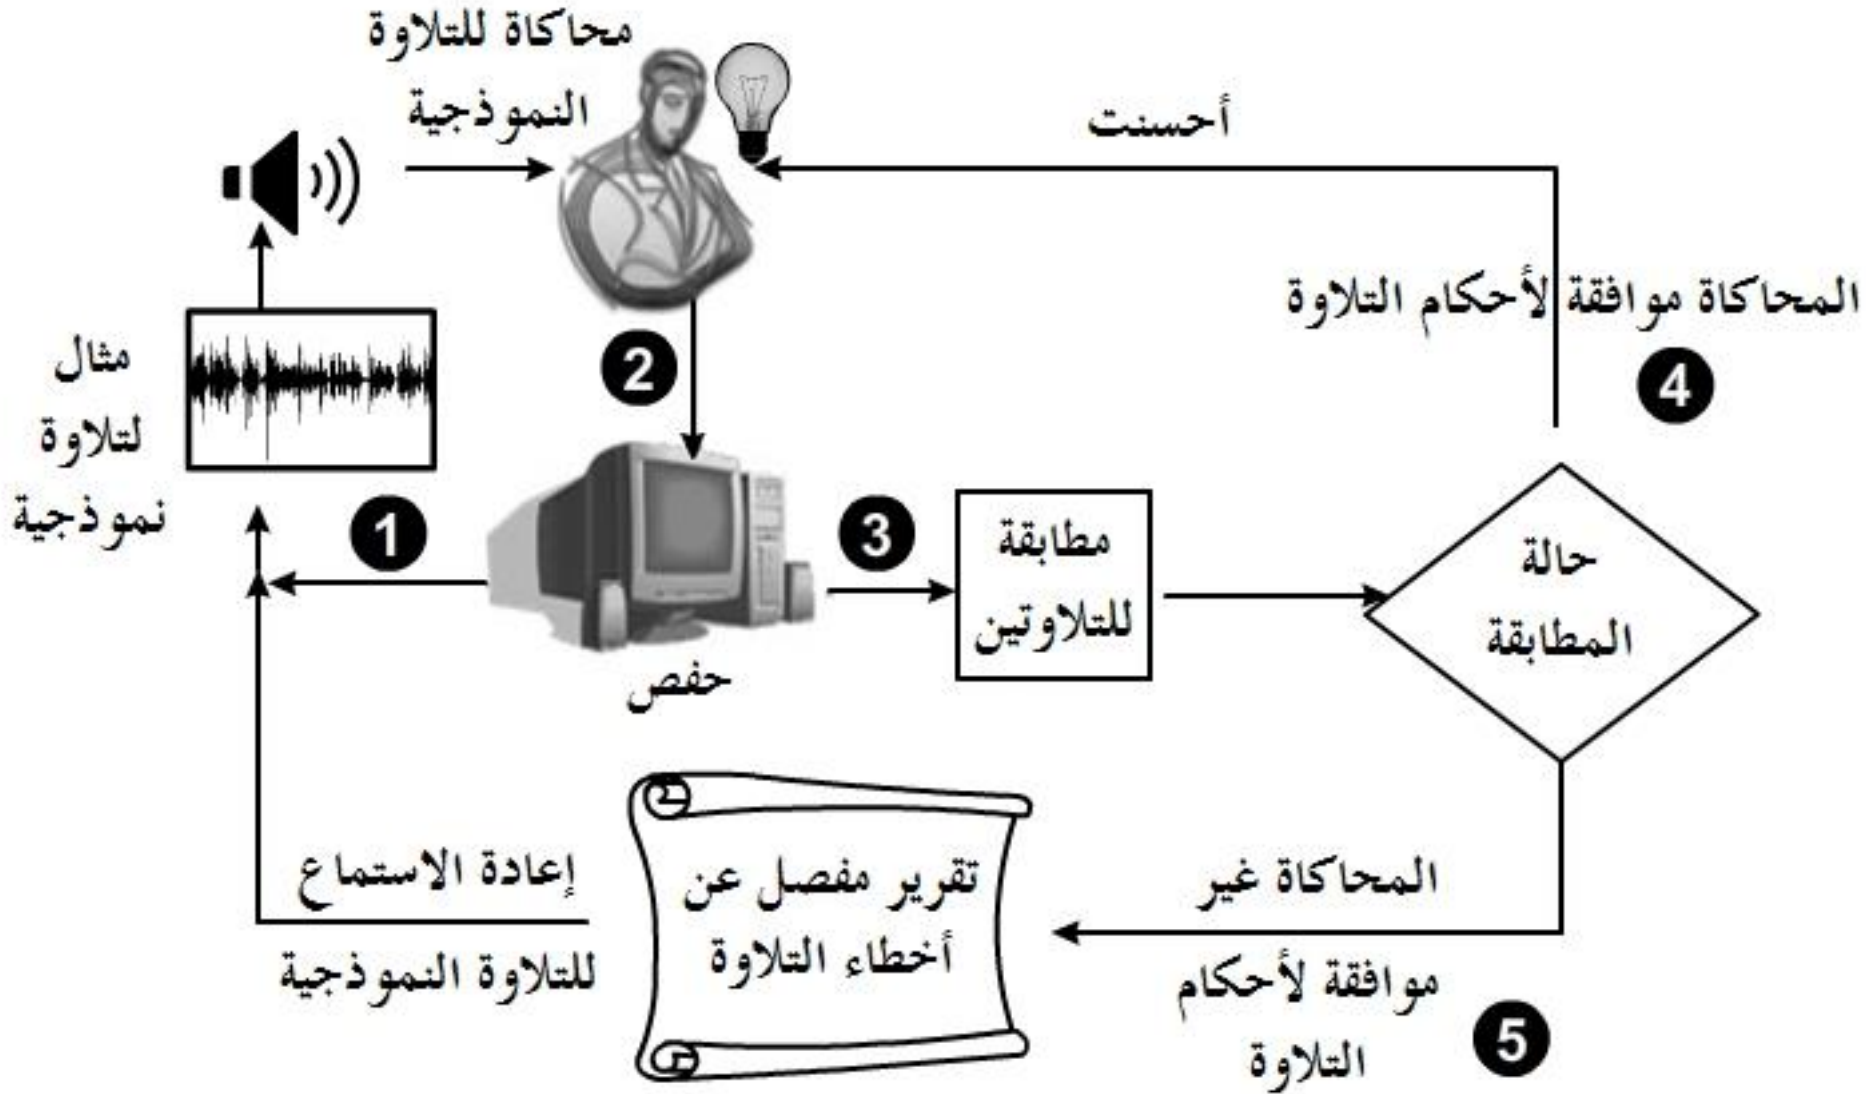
محاكاة للتلاوة النموذجية

أحسنت

مثال لتلاوة نموذجية

المحاكاة موافقة لأحكام التلاوة

2

4

1

3

مطابقة للتلاوتين

حالة المطابقة

حفص

إعادة الاستماع للتلاوة النموذجية

تقرير مفصل عن أخطاء التلاوة

المحاكاة غير موافقة لأحكام التلاوة

5